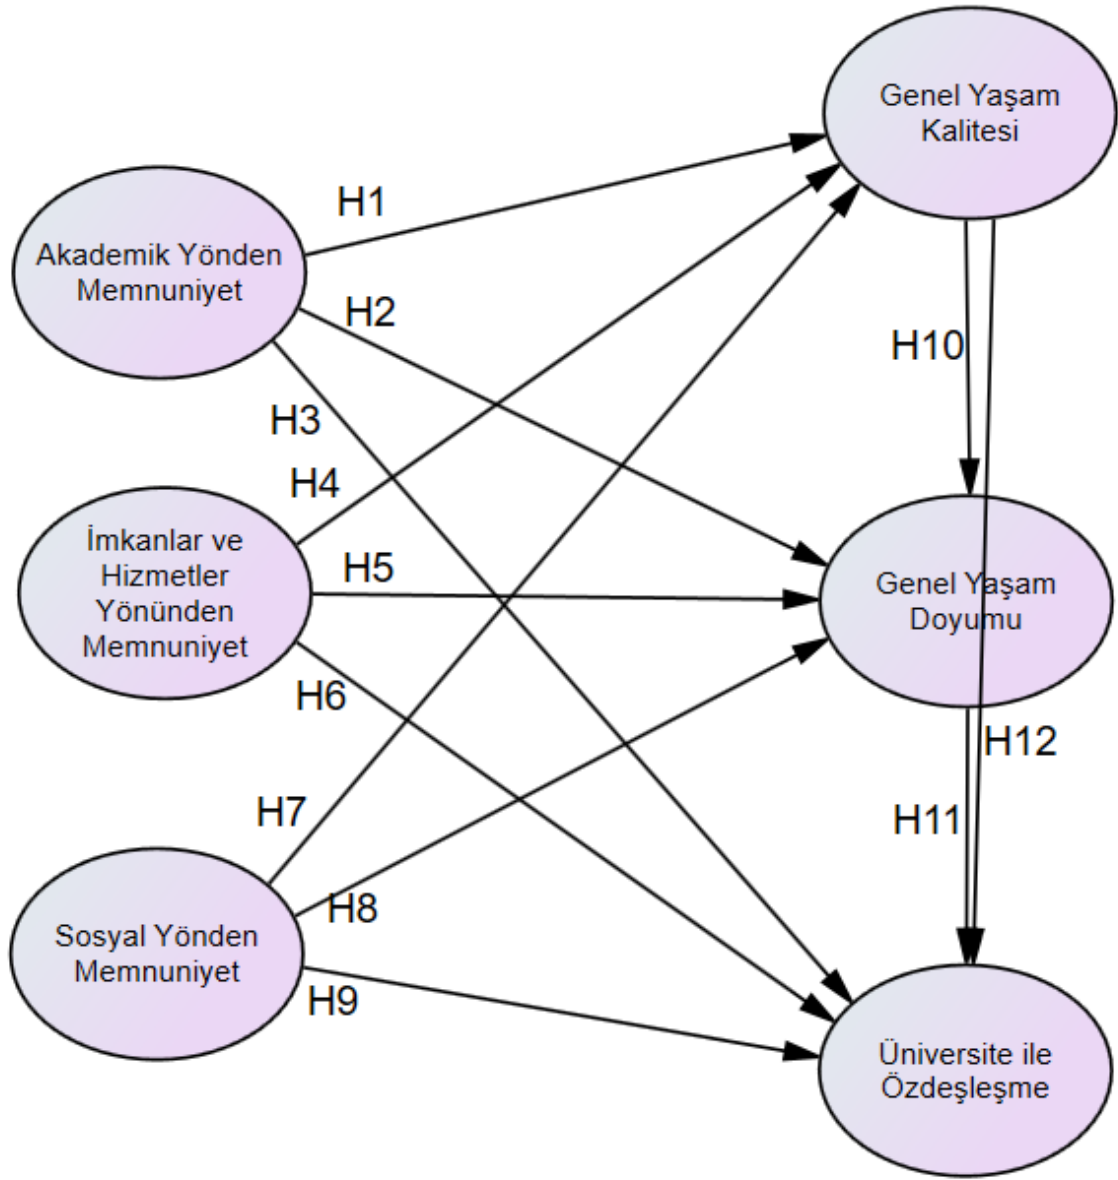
Genel Yaşam Kalitesi

H1

Akademik Yönden Memnuniyet

H2

H10

H3

H4

İmkanlar ve Hizmetler Yönünden Memnuniyet

H5

Genel Yaşam Doyumu

H6

H12

H7

H11

H8

Sosyal Yönden Memnuniyet

H9

Üniversite ile Özdeşleşme